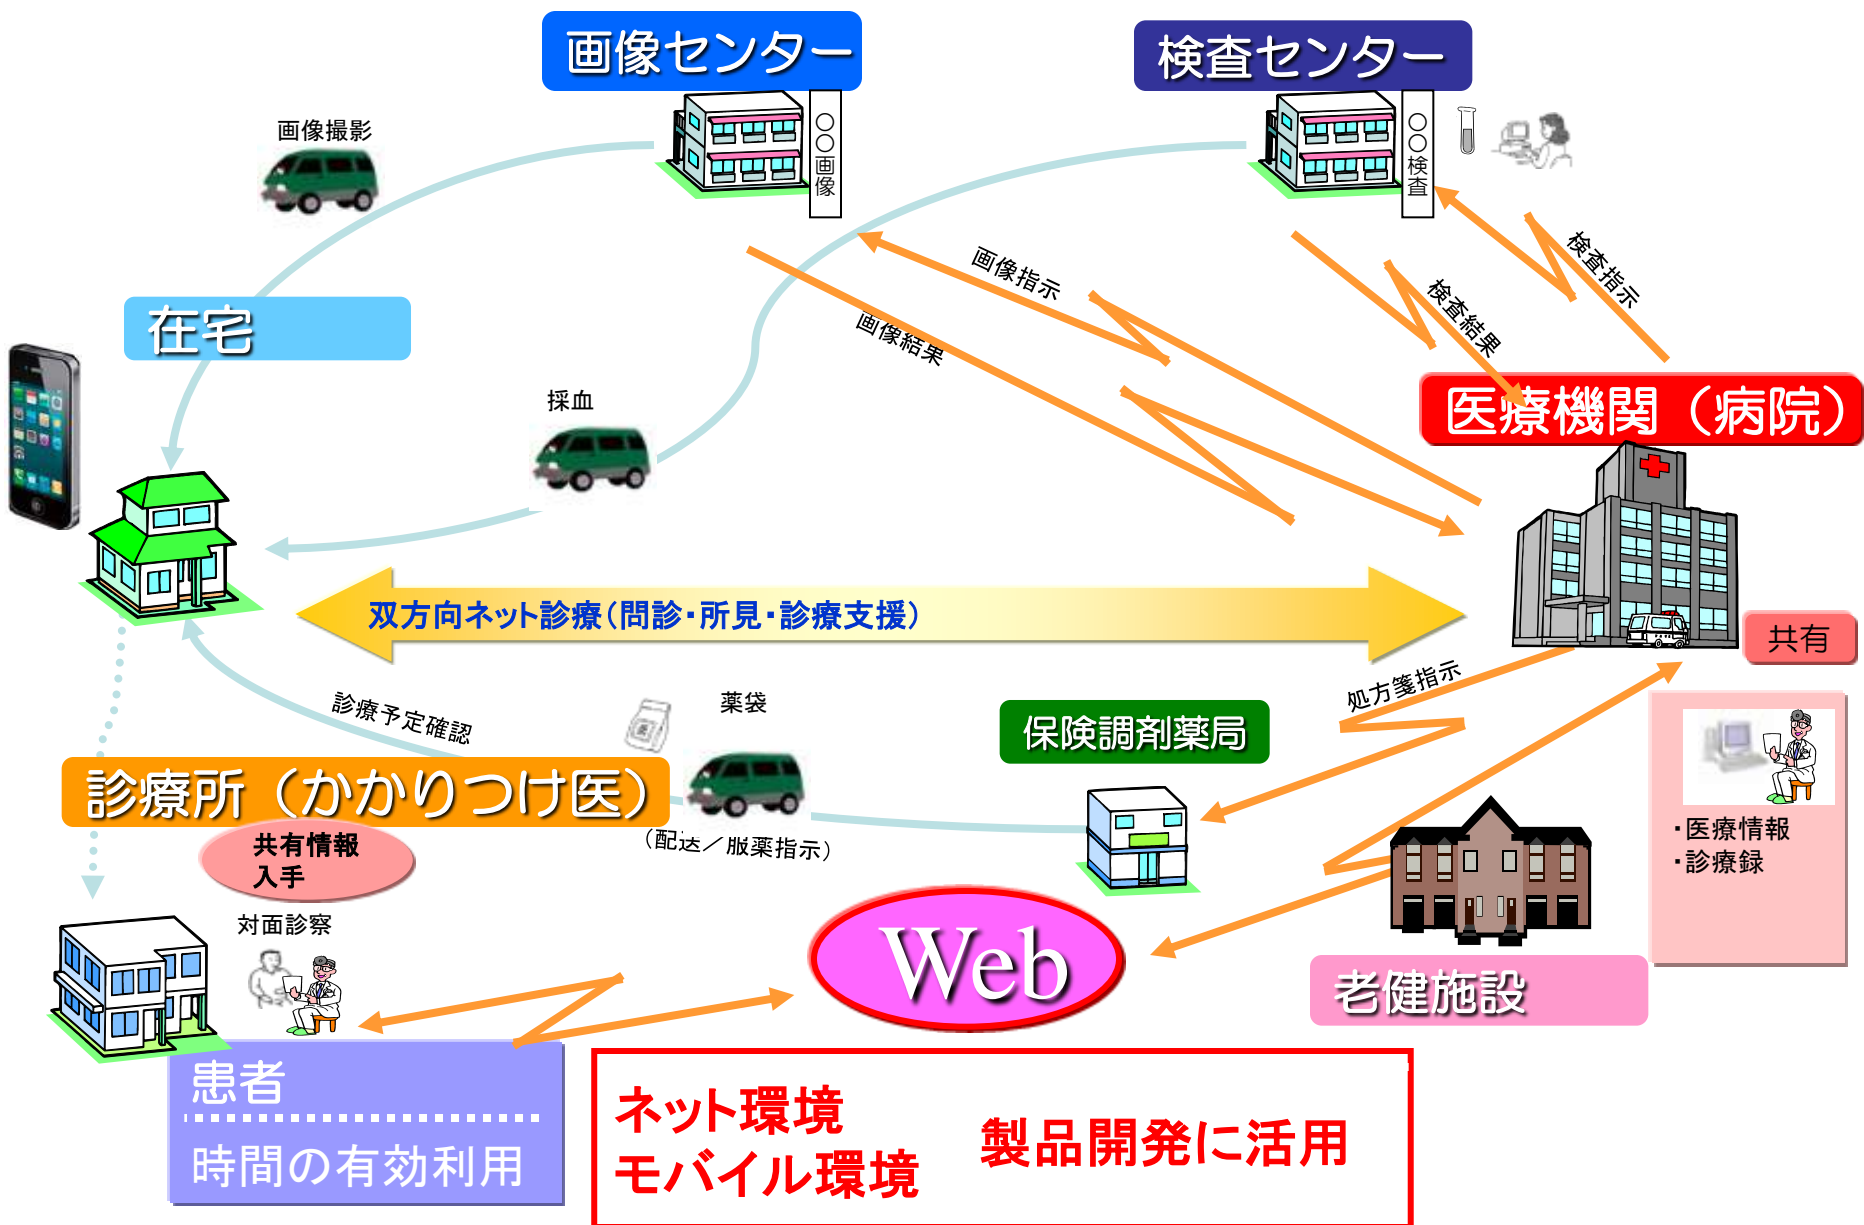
画像センター

検査センター

〇〇画像

〇〇検査

画像撮影

画像指示

検査指示

画像結果

検査結果

在宅

医療機関（病院）

採血

双方向ネット診療（問診･所見･診療支援）

共有

処方箋指示

診療予定確認

薬袋

保険調剤薬局

診療所（かかりつけ医）

（配送／服薬指示）

・医療情報
・診療録

共有情報
入手

対面診察

Web

老健施設

患者

時間の有効利用

ネット環境
モバイル環境

製品開発に活用